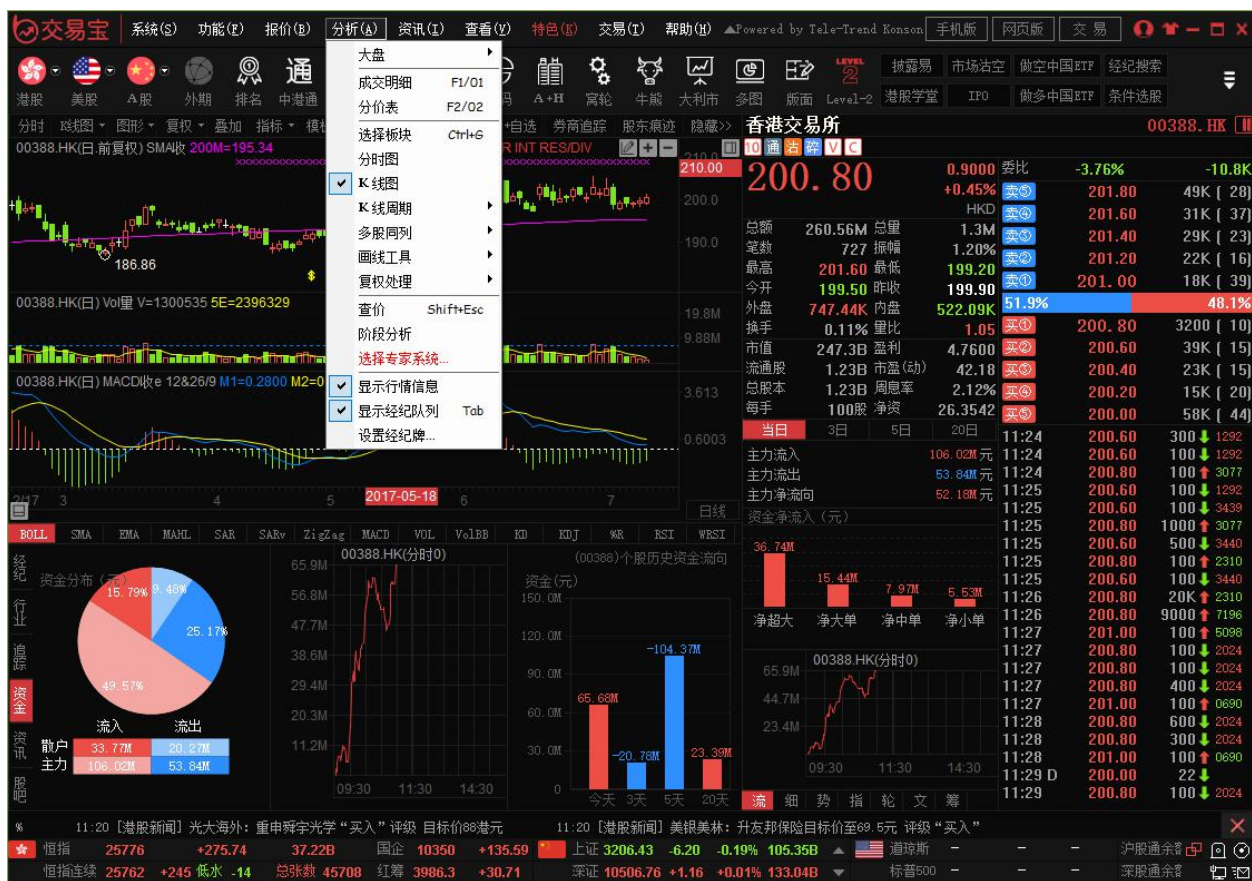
交易宝 系统(S) 功能(F) 报价(B) 分析(A) 资讯(I) 查看(V) 特色(K) 交易(T) 帮助(H) Powered by Tele-Trend Konson 手机版 网页版 交易

港股 美股 A股 外期 排名 中港通 A+H 窝轮 牛熊 大利市 多图 版面 Level-2 披露易 市场沽空 做空中国ETF 经纪搜索 港股学堂 IPO 做多中国ETF 条件选股

分时 K线图 图形 复权 叠加 指标 模板 自选 券商追踪 股东痕迹 隐藏>>

00388.HK(日,前复权) SMA收 200M=195.34

186.86

00388.HK(日) Vol量 V=1300535 5E=2396329

00388.HK(日) MACD收e 12&26/9 M1=0.2800 M2=0

R INT RES/DIV

210.00 200.0 190.0 19.8M 9.88M 3.613 0.6003

2/17 3 4 5 2017-05-18 6 7 日线

大盘
成交明细 F1/01
分价表 F2/02
选择板块 Ctrl+G
分时图
K线图
K线周期
多股同列
画线工具
复权处理
查价 Shift+Esc
阶段分析
选择专家系统...
显示行情信息
显示经纪队列 Tab
设置经纪牌...

香港交易所 00388.HK

200.80 0.9000 +0.45% HKD

| 总额 | 260.56M | 总量 | 1.3M |
|---|---|---|---|
| 笔数 | 727 | 振幅 | 1.20% |
| 最高 | 201.60 | 最低 | 199.20 |
| 今开 | 199.50 | 昨收 | 199.90 |
| 外盘 | 747.44K | 内盘 | 522.09K |
| 换手 | 0.11% | 量比 | 1.05 |
| 市值 | 247.3B | 盈利 | 4.7600 |
| 流通股 | 1.23B | 市盈(动) | 42.18 |
| 总股本 | 1.23B | 周息率 | 2.12% |
| 每手 | 100股 | 净资 | 26.3542 |

委比 -3.76% -10.8K

| 卖⑤ | 201.80 | 49K [ 28] |
|---|---|---|
| 卖④ | 201.60 | 31K [ 37] |
| 卖③ | 201.40 | 29K [ 23] |
| 卖② | 201.20 | 22K [ 16] |
| 卖① | 201.00 | 18K [ 39] |
| 51.9% | | 48.1% |
| 买① | 200.80 | 3200 [ 10] |
| 买② | 200.60 | 39K [ 15] |
| 买③ | 200.40 | 23K [ 15] |
| 买④ | 200.20 | 15K [ 20] |
| 买⑤ | 200.00 | 58K [ 44] |

当日 3日 5日 20日
主力流入 106.02M元
主力流出 53.84M元
主力净流向 52.18M元
资金净流入(元)
36.74M 15.44M 7.97M 5.53M
净超大 净大单 净中单 净小单

| 11:24 | 200.60 | 300 | 1292 |
|---|---|---|---|
| 11:24 | 200.60 | 100 | 1292 |
| 11:24 | 200.80 | 100 | 3077 |
| 11:25 | 200.60 | 100 | 1292 |
| 11:25 | 200.60 | 100 | 3439 |
| 11:25 | 200.80 | 1000 | 3077 |
| 11:25 | 200.60 | 500 | 3440 |
| 11:25 | 200.80 | 100 | 2310 |
| 11:25 | 200.60 | 100 | 3440 |
| 11:26 | 200.80 | 20K | 2310 |
| 11:26 | 200.80 | 9000 | 7196 |
| 11:27 | 201.00 | 100 | 5098 |
| 11:27 | 200.80 | 100 | 2024 |
| 11:27 | 200.80 | 100 | 2024 |
| 11:27 | 200.80 | 400 | 2024 |
| 11:27 | 201.00 | 100 | 0690 |
| 11:28 | 200.80 | 600 | 2024 |
| 11:28 | 200.80 | 300 | 2024 |
| 11:28 | 201.00 | 100 | 0690 |
| 11:29 D | 200.00 | 22 | |
| 11:29 | 200.80 | 100 | 2024 |

BOLL SMA EMA MAHL SAR SARv ZigZag MACD VOL VolBB KD KDJ %R RSI WRSI

经纪 行业 追踪 资金 资讯 股吧

资金分布(元)
15.79% 8.48% 25.17% 49.57%
流入 流出
散户 33.77M 20.27M
主力 106.02M 53.84M

00388.HK(分时0)
65.9M 56.8M 47.7M 38.6M 29.4M 20.3M 11.2M
09:30 11:30 14:30

(00388)个股历史资金流向
资金(元)
150.0M 120.0M 90.0M 60.0M 30.0M 0
65.68M -20.78M -104.37M 23.39M
今天 3天 5天 20天

00388.HK(分时0)
65.9M 44.7M 23.4M
09:30 11:30 14:30

流 细 势 指 轮 文 筹

11:20 [港股新闻] 光大海外:重申舜宇光学"买入"评级 目标价88港元 11:20 [港股新闻] 美银美林:升友邦保险目标价至69.5元 评级"买入"

恒指 25776 +275.74 37.22B 国企 10350 +135.59 上证 3206.43 -6.20 -0.19% 105.35B 道琼斯 - 沪股通余额
恒指连续 25762 +245 低水 -14 总张数 45708 红筹 3986.3 +30.71 深证 10506.76 +1.16 +0.01% 133.04B 标普500 - 深股通余额